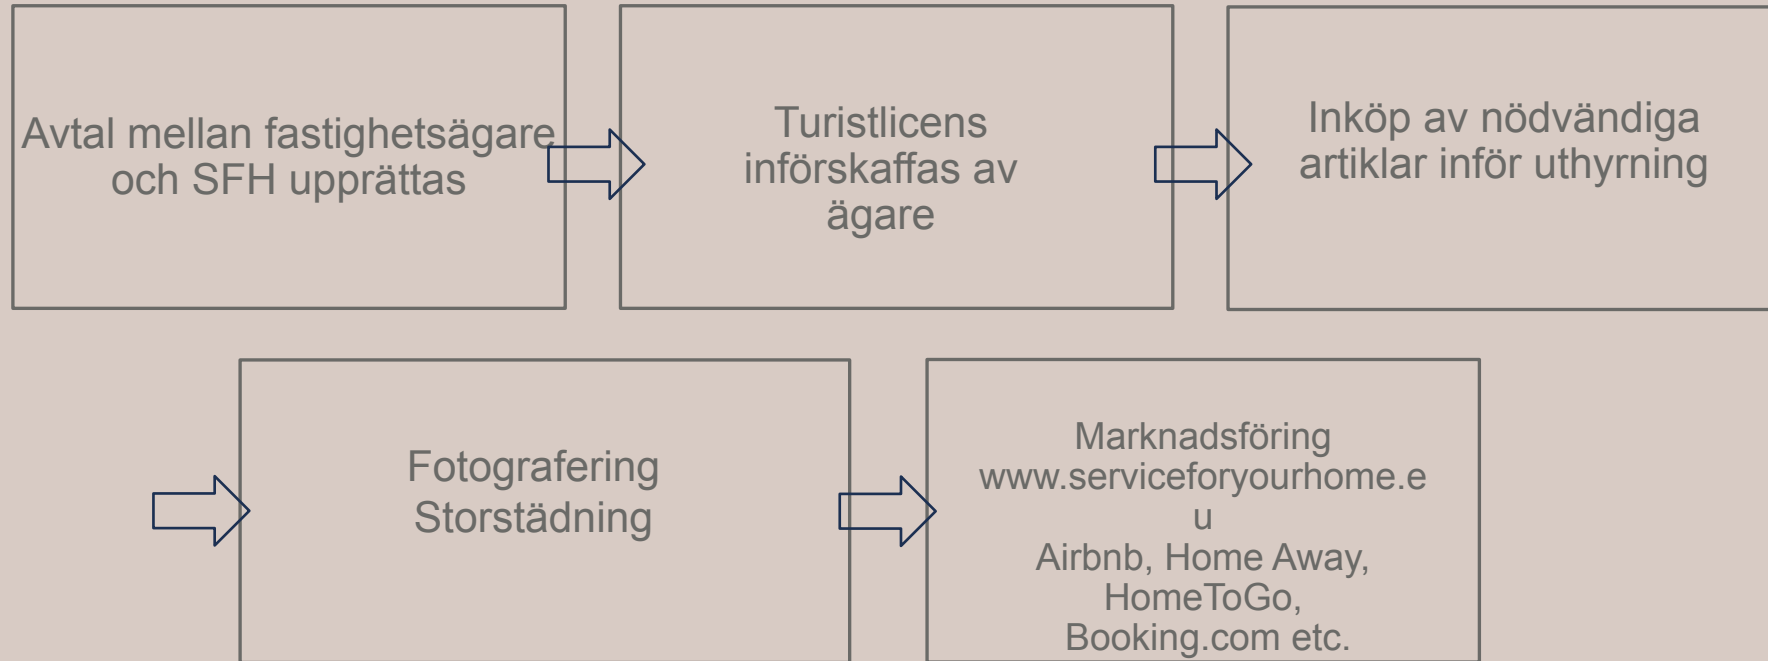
Avtal mellan fastighetsägare och SFH upprättas

Turistlicens införskaffas av ägare

Inköp av nödvändiga artiklar inför uthyrning

Fotografering
Storstädning

Marknadsföring
www.serviceforyourhome.eu
Airbnb, Home Away, HomeToGo, Booking.com etc.